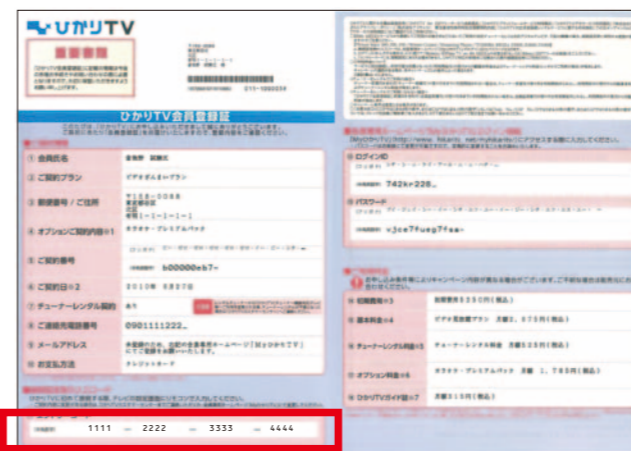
ひかりTV

ひかりTV会員登録証

① 会員氏名
② ご契約プラン
③ 郵便番号／ご住所
④ オプションご契約内容※1
⑤ ご契約番号
⑥ ご契約日※2
⑦ チューナーレンタル契約
⑧ ご連絡先電話番号
⑨ メールアドレス
⑩ お支払方法

b00000eb7-

2010年 8月27日

0901111222

742k228

xjce7fueg7fea

① ログインID
② パスワード

① 初期費用※3
② 基本料金※4
③ チューナーレンタル料金※5
④ オプション料金※6
⑤ ひかりTVガイド誌※7

1111 — 2222 — 3333 — 4444